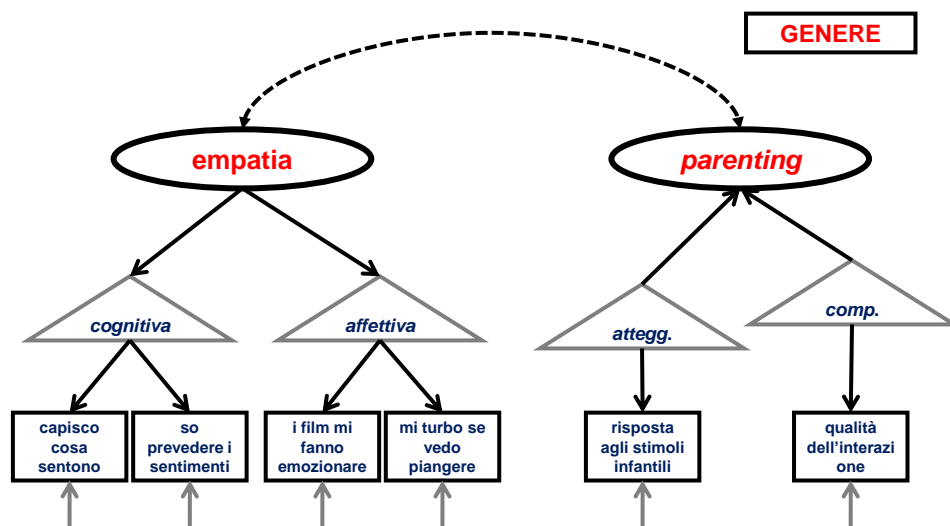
GENERE

empatia

parenting

cognitiva

affettiva

attegg.

comp.

capisco cosa sentono

so prevedere i sentimenti

i film mi fanno emozionare

mi turbo se vedo piangere

risposta agli stimoli infantili

qualità dell'interazi one